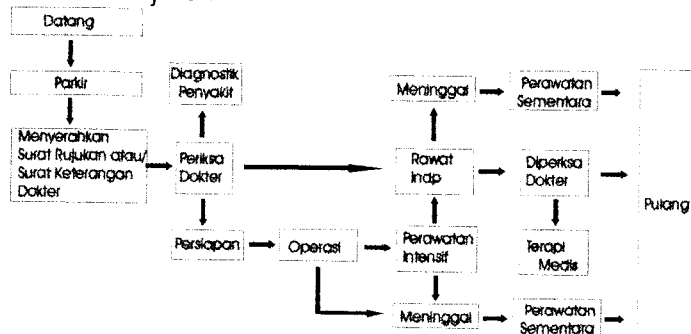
Datang

Parkir

Menyerahkan Surat Rujukan atau/ Surat Keterangan Dokter

Diagnostik Penyakit

Periksa Dokter

Persiapan

Operasi

Meninggal

Perawatan Sementara

Rawat Inap

Diperksa Dokter

Perawatan Intensif

Terapi Medis

Meninggal

Perawatan Sementara

Pulang